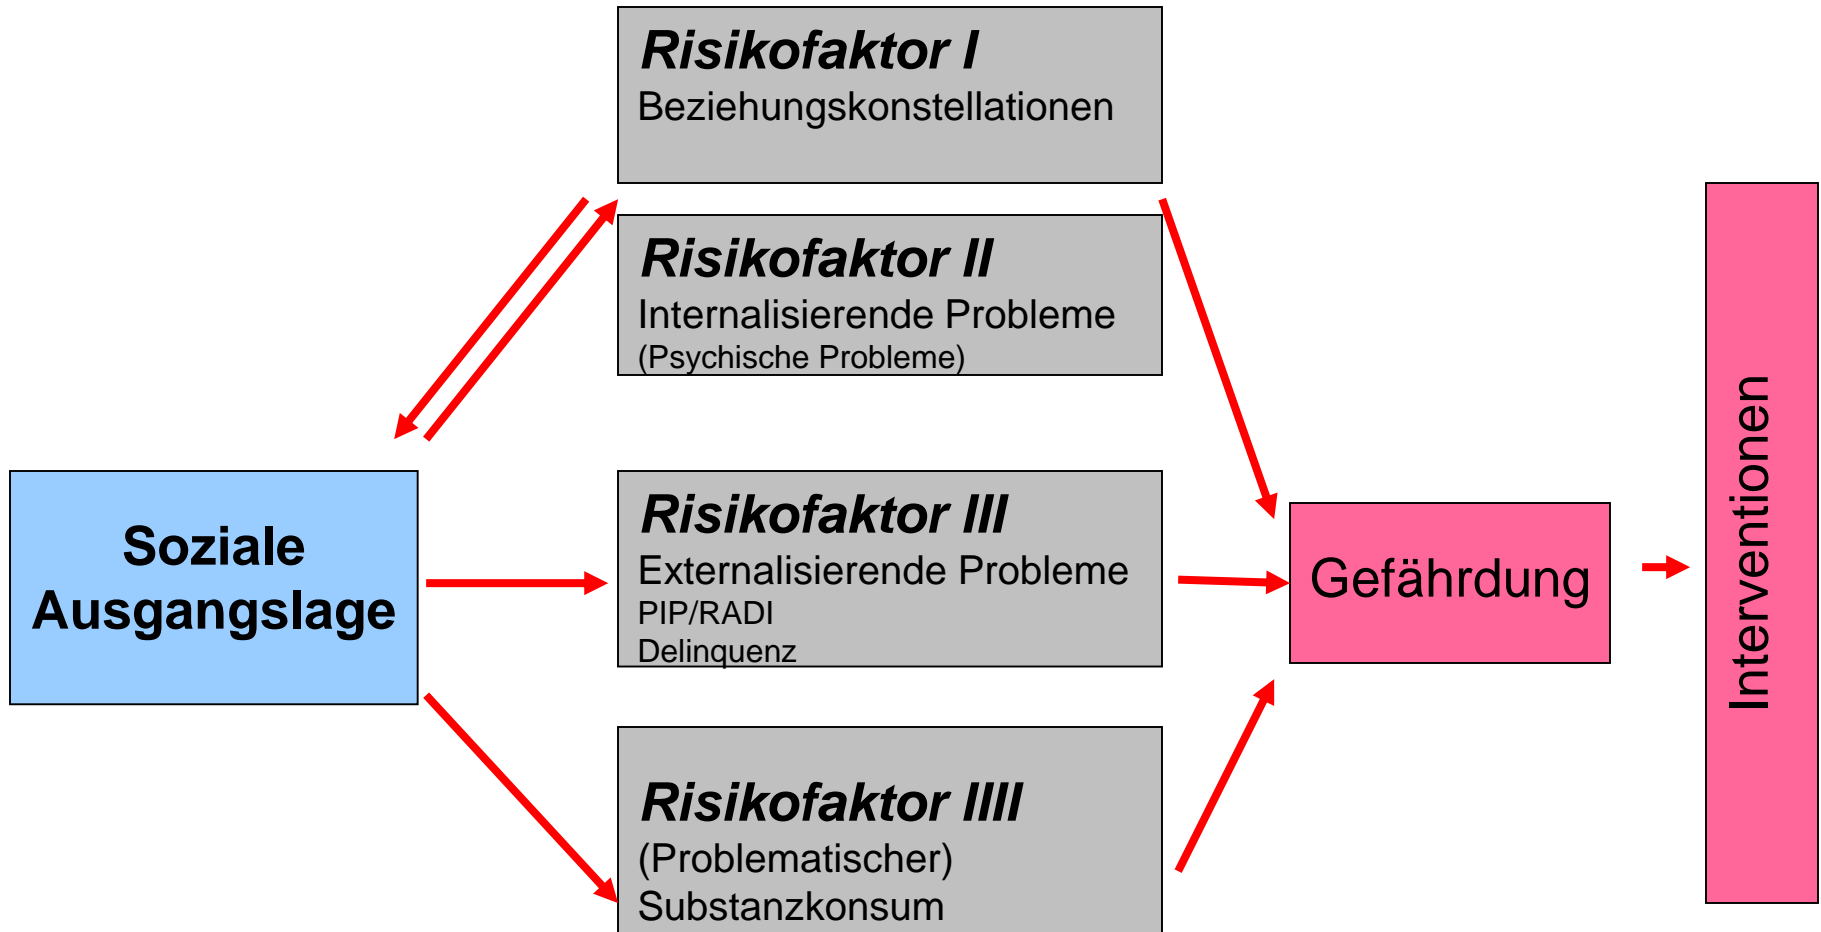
Risikofaktor I
Beziehungskonstellationen

Risikofaktor II
Internalisierende Probleme
(Psychische Probleme)

Soziale Ausgangslage

Risikofaktor III
Externalisierende Probleme
PIP/RADI
Delinquenz

Risikofaktor IIII
(Problematischer) Substanzkonsum

Gefährdung

Interventionen